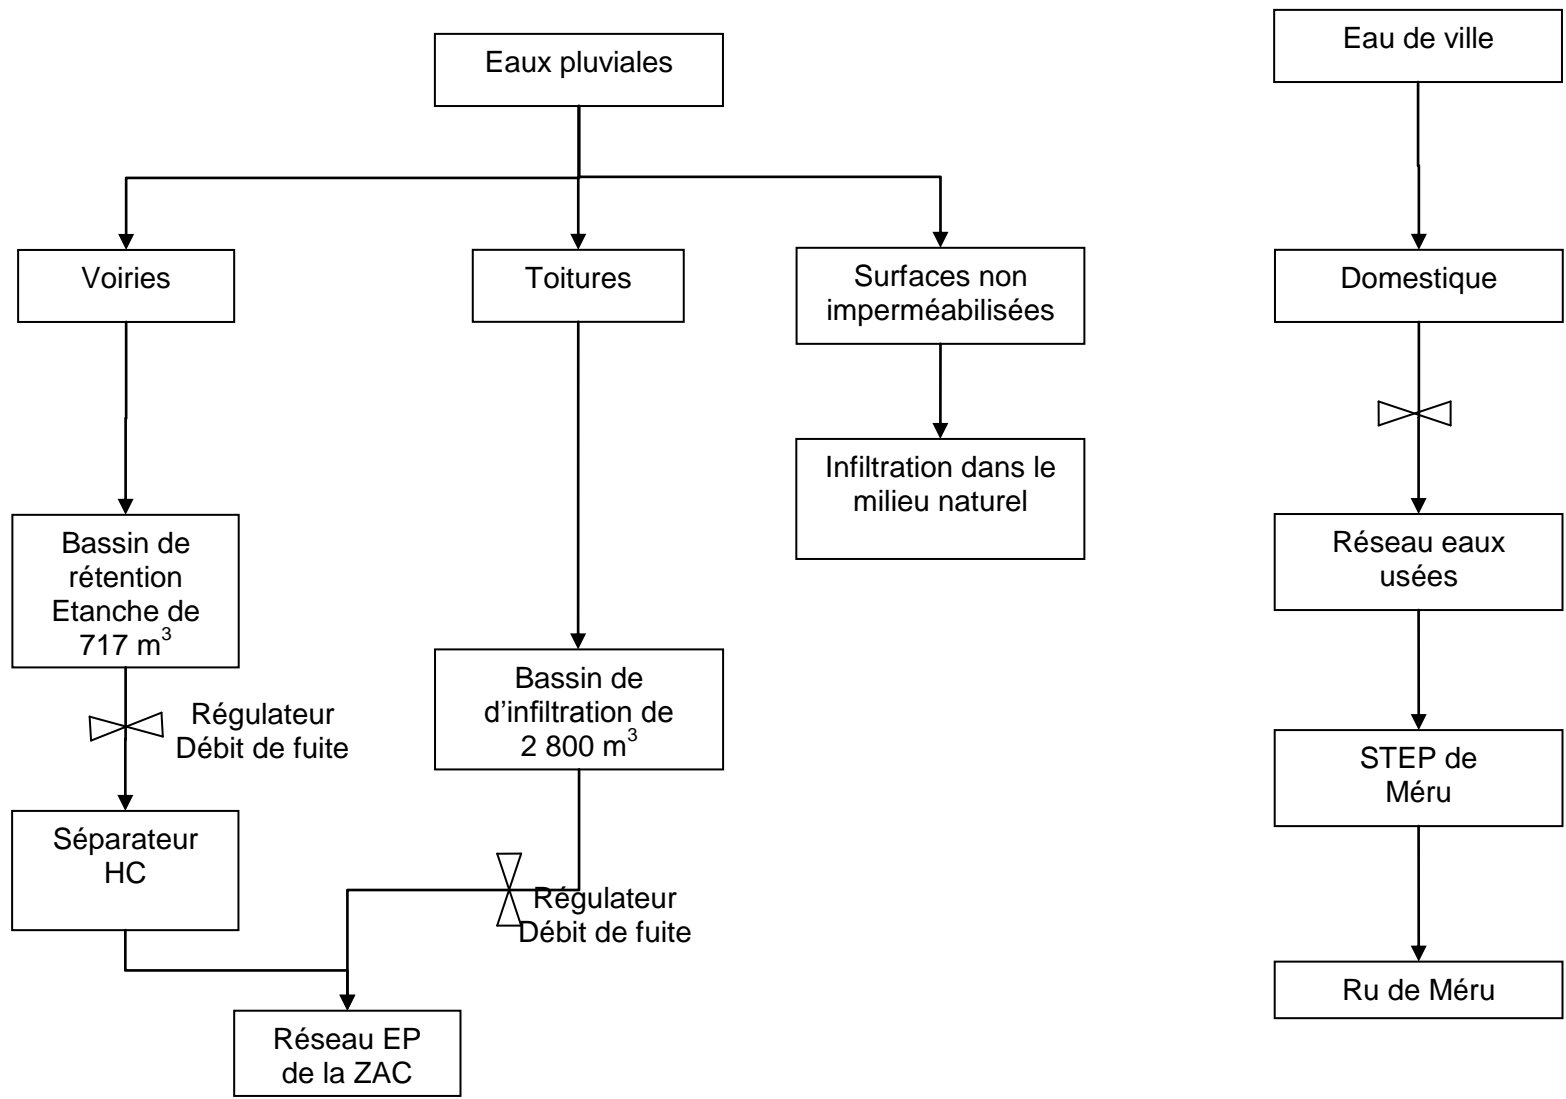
Eaux pluviales

Voiries

Toitures

Surfaces non imperméabilisées

Infiltration dans le milieu naturel

Bassin de rétention Etanche de 717 m$^3$

Régulateur Débit de fuite

Séparateur HC

Bassin de d'infiltration de 2 800 m$^3$

Régulateur Débit de fuite

Réseau EP de la ZAC

Eau de ville

Domestique

Réseau eaux usées

STEP de Méru

Ru de Méru